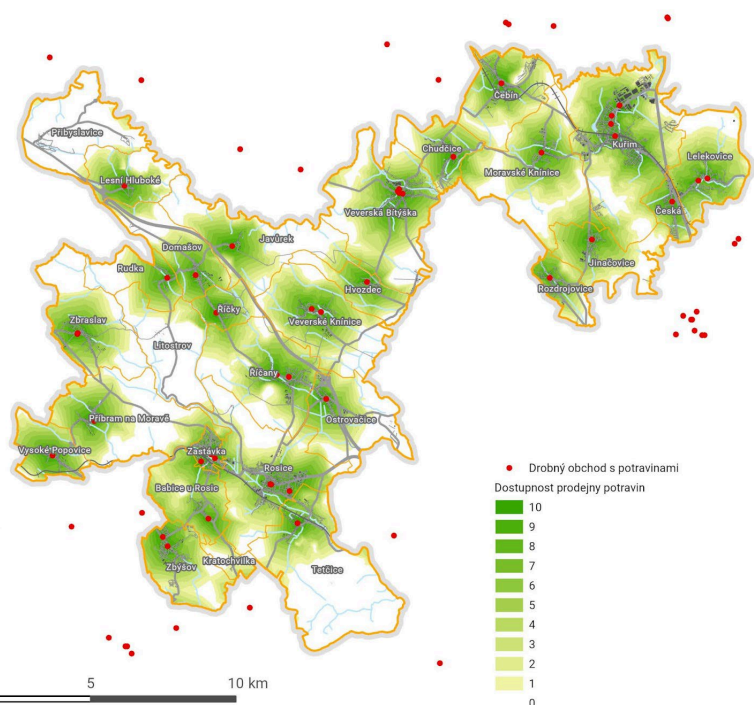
Přibyslavice
Lesní Hluboké
Domašov
Javůrek
Rudka
Říčky
Zbraslav
Litostrov
Veverské Knínice
Hvozdec
Veverská Bítýška
Chudčice
Čebín
Moravské Knínice
Kuřim
Lelekovice
Česká
Jinačovice
Rozdrojovice
Říčany
Ostrovačice
Příbram na Moravě
Vysoké Popovice
Zastávka
Rosice
Babice u Rosic
Zbýšov
Kratochvilka
Tetčice

Drobný obchod s potravinami
Dostupnost prodejny potravin
10
9
8
7
6
5
4
3
2
1
0

5
10 km